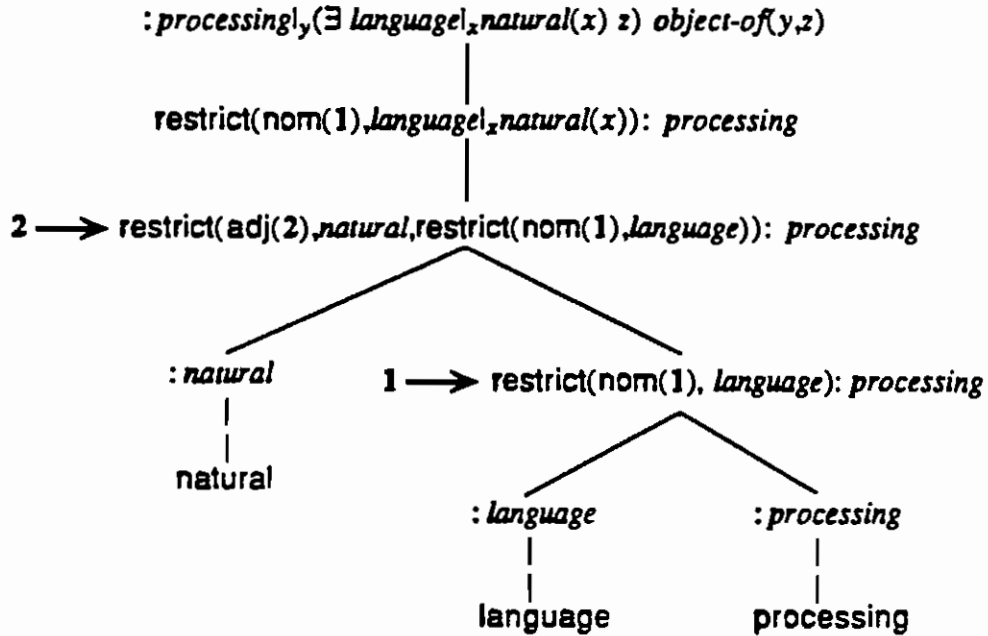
: $processing|_y(\exists\ language|_x natural(x)\ z)\ object\text{-}of(y,z)$

restrict(nom(1),$language|_x natural(x)$): $processing$

2 ⟶ restrict(adj(2),$natural$,restrict(nom(1),$language$)): $processing$

: $natural$

natural

1 ⟶ restrict(nom(1), $language$): $processing$

: $language$

language

: $processing$

processing